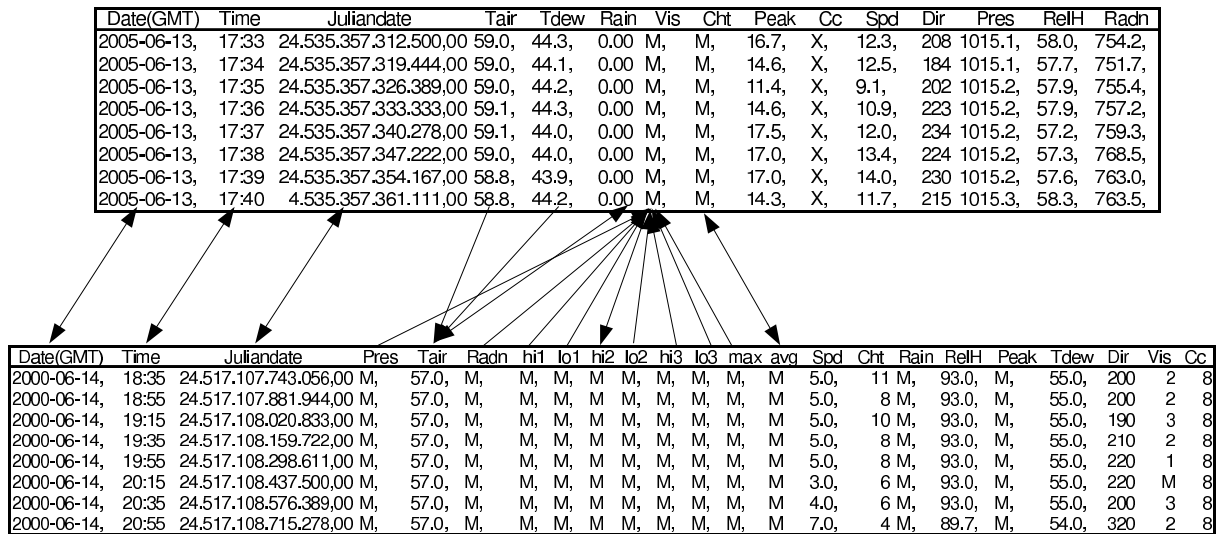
| Date(GMT) | Time | Juliandate | Tair | Tdew | Rain | Vis | Cht | Peak | Cc | Spd | Dir | Pres | RelH | Radn |
|---|---|---|---|---|---|---|---|---|---|---|---|---|---|---|
| 2005-06-13, | 17:33 | 24.535.357.312.500,00 | 59.0, | 44.3, | 0.00 | M, | M, | 16.7, | X, | 12.3, | 208 | 1015.1, | 58.0, | 754.2, |
| 2005-06-13, | 17:34 | 24.535.357.319.444,00 | 59.0, | 44.1, | 0.00 | M, | M, | 14.6, | X, | 12.5, | 184 | 1015.1, | 57.7, | 751.7, |
| 2005-06-13, | 17:35 | 24.535.357.326.389,00 | 59.0, | 44.2, | 0.00 | M, | M, | 11.4, | X, | 9.1, | 202 | 1015.2, | 57.9, | 755.4, |
| 2005-06-13, | 17:36 | 24.535.357.333.333,00 | 59.1, | 44.3, | 0.00 | M, | M, | 14.6, | X, | 10.9, | 223 | 1015.2, | 57.9, | 757.2, |
| 2005-06-13, | 17:37 | 24.535.357.340.278,00 | 59.1, | 44.0, | 0.00 | M, | M, | 17.5, | X, | 12.0, | 234 | 1015.2, | 57.2, | 759.3, |
| 2005-06-13, | 17:38 | 24.535.357.347.222,00 | 59.0, | 44.0, | 0.00 | M, | M, | 17.0, | X, | 13.4, | 224 | 1015.2, | 57.3, | 768.5, |
| 2005-06-13, | 17:39 | 24.535.357.354.167,00 | 58.8, | 43.9, | 0.00 | M, | M, | 17.0, | X, | 14.0, | 230 | 1015.2, | 57.6, | 763.0, |
| 2005-06-13, | 17:40 | 4.535.357.361.111,00 | 58.8, | 44.2, | 0.00 | M, | M, | 14.3, | X, | 11.7, | 215 | 1015.3, | 58.3, | 763.5, |

| Date(GMT) | Time | Juliandate | Pres | Tair | Radn | hi1 | lo1 | hi2 | lo2 | hi3 | lo3 | max | avg | Spd | Cht | Rain | RelH | Peak | Tdew | Dir | Vis | Cc |
|---|---|---|---|---|---|---|---|---|---|---|---|---|---|---|---|---|---|---|---|---|---|---|
| 2000-06-14, | 18:35 | 24.517.107.743.056,00 | M, | 57.0, | M, | M, | M, | M | M, | M, | M, | M, | M | 5.0, | 11 | M, | 93.0, | M, | 55.0, | 200 | 2 | 8 |
| 2000-06-14, | 18:55 | 24.517.107.881.944,00 | M, | 57.0, | M, | M, | M, | M | M, | M, | M, | M, | M | 5.0, | 8 | M, | 93.0, | M, | 55.0, | 200 | 2 | 8 |
| 2000-06-14, | 19:15 | 24.517.108.020.833,00 | M, | 57.0, | M, | M, | M, | M | M, | M, | M, | M, | M | 5.0, | 10 | M, | 93.0, | M, | 55.0, | 190 | 3 | 8 |
| 2000-06-14, | 19:35 | 24.517.108.159.722,00 | M, | 57.0, | M, | M, | M, | M | M, | M, | M, | M, | M | 5.0, | 8 | M, | 93.0, | M, | 55.0, | 210 | 2 | 8 |
| 2000-06-14, | 19:55 | 24.517.108.298.611,00 | M, | 57.0, | M, | M, | M, | M | M, | M, | M, | M, | M | 5.0, | 8 | M, | 93.0, | M, | 55.0, | 220 | 1 | 8 |
| 2000-06-14, | 20:15 | 24.517.108.437.500,00 | M, | 57.0, | M, | M, | M, | M | M, | M, | M, | M, | M | 3.0, | 6 | M, | 93.0, | M, | 55.0, | 220 | M | 8 |
| 2000-06-14, | 20:35 | 24.517.108.576.389,00 | M, | 57.0, | M, | M, | M, | M | M, | M, | M, | M, | M | 4.0, | 6 | M, | 93.0, | M, | 55.0, | 200 | 3 | 8 |
| 2000-06-14, | 20:55 | 24.517.108.715.278,00 | M, | 57.0, | M, | M, | M, | M | M, | M, | M, | M, | M | 7.0, | 4 | M, | 89.7, | M, | 54.0, | 320 | 2 | 8 |